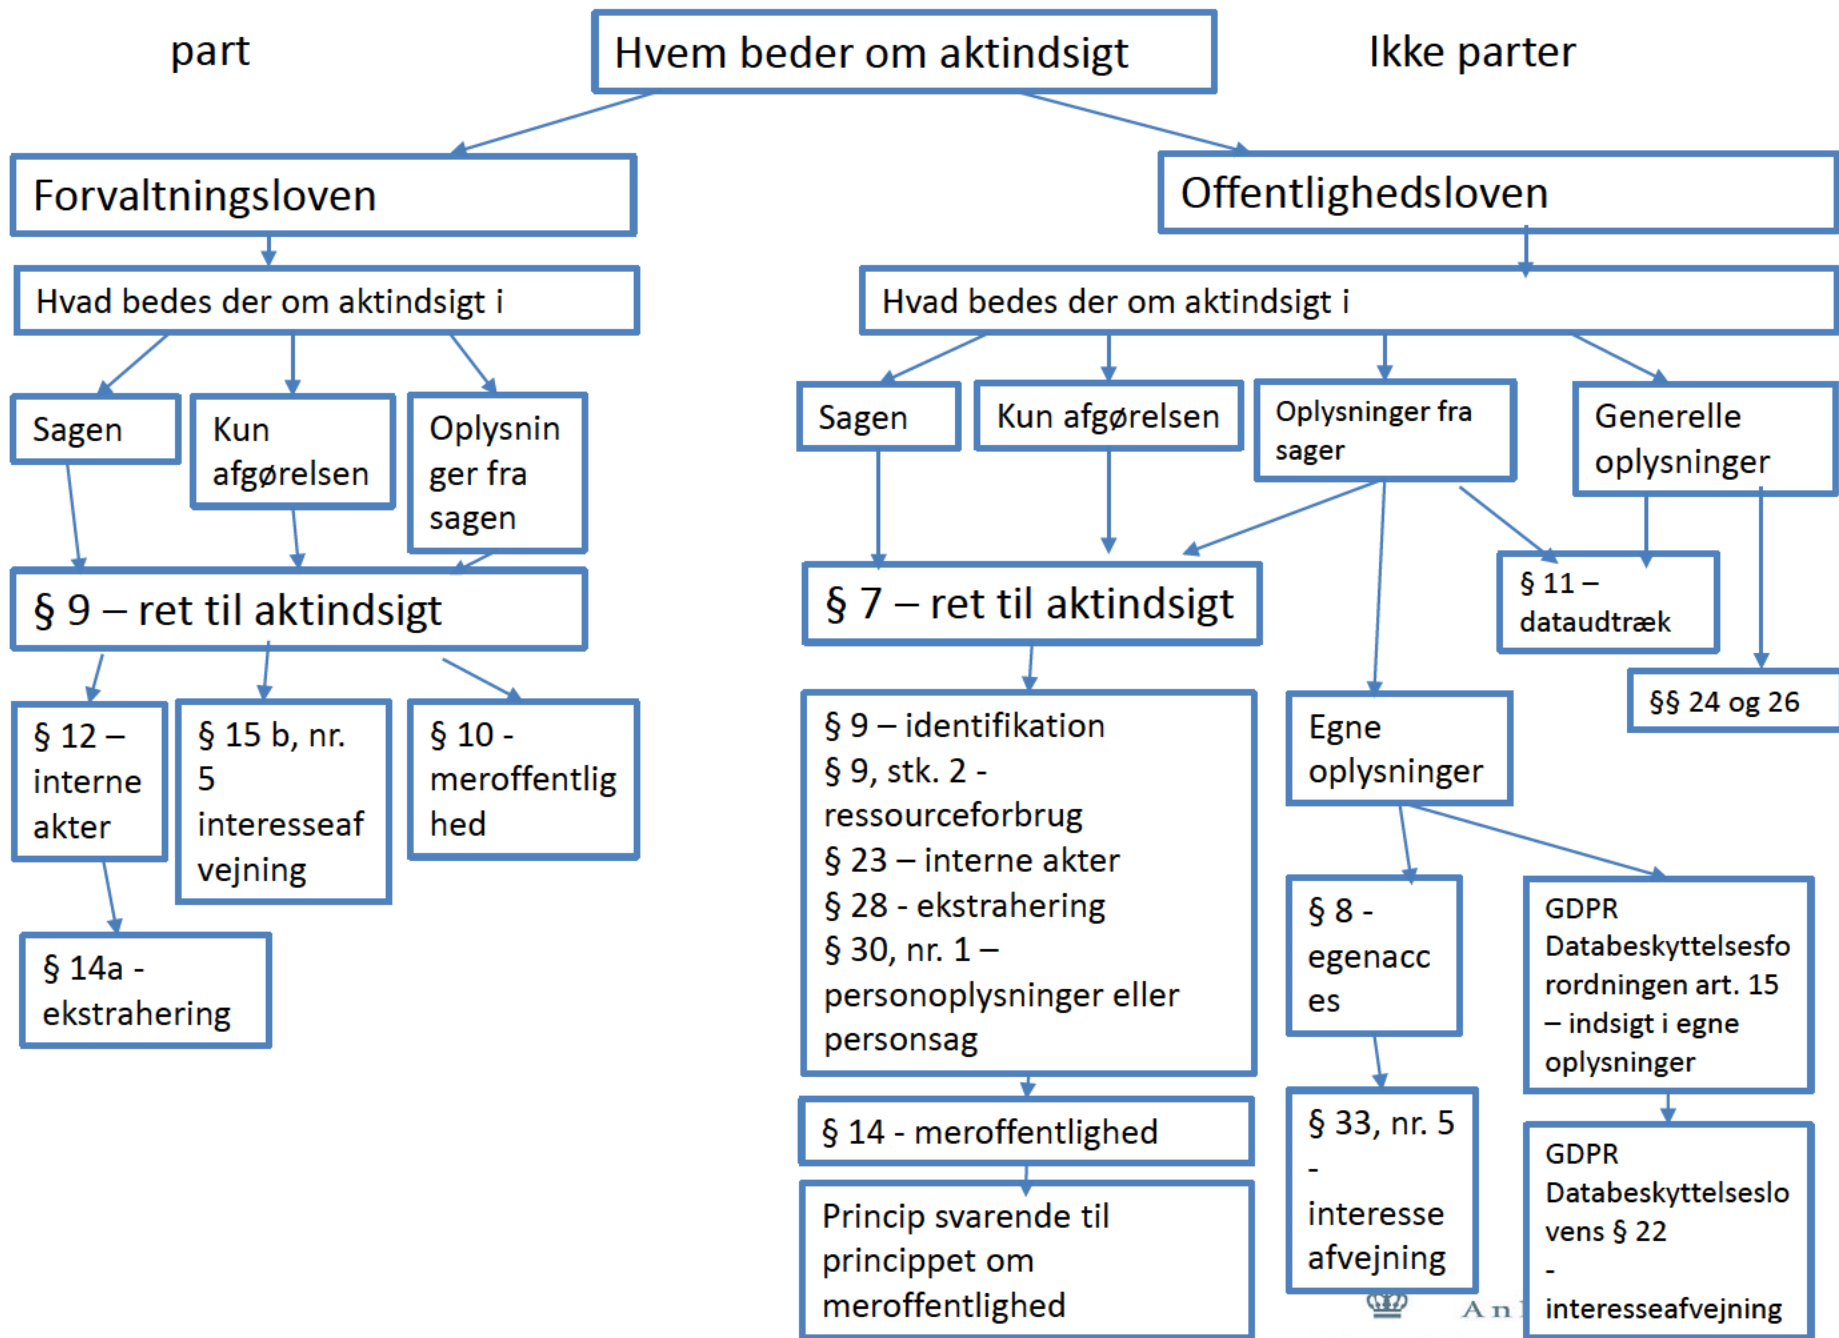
part

Hvem beder om aktindsigt

Ikke parter

Forvaltningsloven

Hvad bedes der om aktindsigt i

Sagen

Kun afgørelsen

Oplysninger fra sagen

§ 9 – ret til aktindsigt

§ 12 – interne akter

§ 15 b, nr. 5 interesseafvejning

§ 10 - meroffentlighed

§ 14a - ekstrahering

Offentlighedsloven

Hvad bedes der om aktindsigt i

Sagen

Kun afgørelsen

Oplysninger fra sager

Generelle oplysninger

§ 7 – ret til aktindsigt

§ 11 – dataudtræk

§§ 24 og 26

§ 9 – identifikation
§ 9, stk. 2 - ressourceforbrug
§ 23 – interne akter
§ 28 - ekstrahering
§ 30, nr. 1 – personoplysninger eller personsag

Egne oplysninger

§ 8 - egenacces

GDPR Databeskyttelsesforordningen art. 15 – indsigt i egne oplysninger

§ 14 - meroffentlighed

Princip svarende til princippet om meroffentlighed

§ 33, nr. 5 - interesse afvejning

GDPR Databeskyttelsesloven § 22 - interesseafvejning

An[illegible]